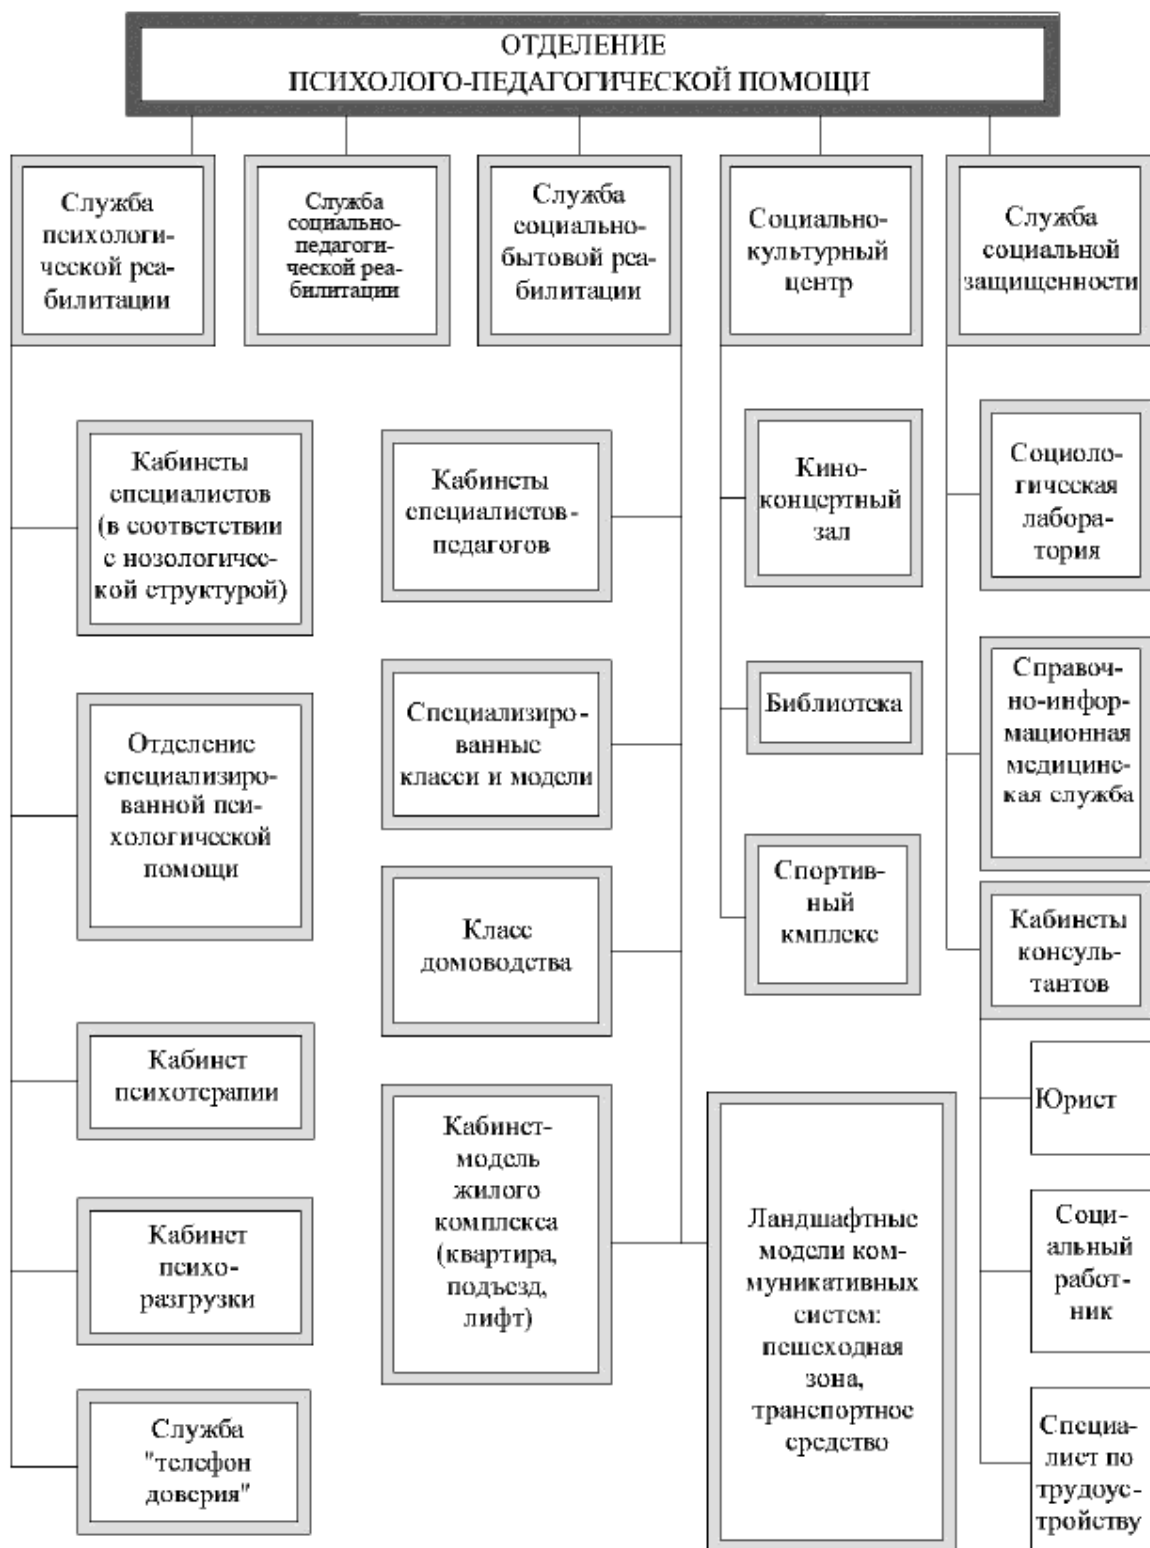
ОТДЕЛЕНИЕ
ПСИХОЛОГО-ПЕДАГОГИЧЕСКОЙ ПОМОЩИ

Служба психологической реабилитации

Служба социально-педагогической реабилитации

Служба социально-бытовой реабилитации

Социально-культурный центр

Служба социальной защищенности

Кабинеты специалистов (в соответствии с нозологической структурой)

Отделение специализированной психологической помощи

Кабинет психотерапии

Кабинет психоразгрузки

Служба "телефон доверия"

Кабинеты специалистов-педагогов

Специализированные класси и модели

Класс домоводства

Кабинет-модель жилого комплекса (квартира, подъезд, лифт)

Ландшафтные модели коммуникативных систем: пешеходная зона, транспортное средство

Киноконцертный зал

Библиотека

Спортивный кмплекс

Социологическая лаборатория

Справочно-информационная медицинская служба

Кабинеты консультантов

Юрист

Социальный работник

Специалист по трудоустройству